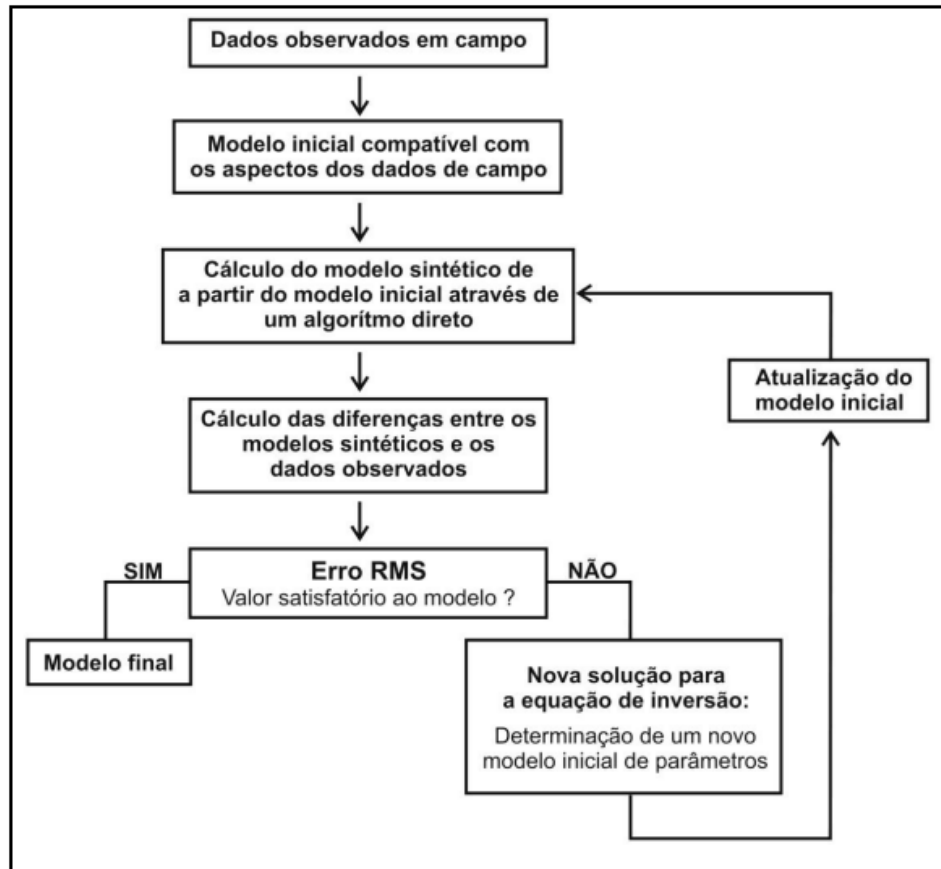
Dados observados em campo

Modelo inicial compatível com os aspectos dos dados de campo

Cálculo do modelo sintético de a partir do modelo inicial através de um algorítmo direto

Atualização do modelo inicial

Cálculo das diferenças entre os modelos sintéticos e os dados observados

SIM

Erro RMS
Valor satisfatório ao modelo ?

NÃO

Modelo final

Nova solução para a equação de inversão:
Determinação de um novo modelo inicial de parâmetros